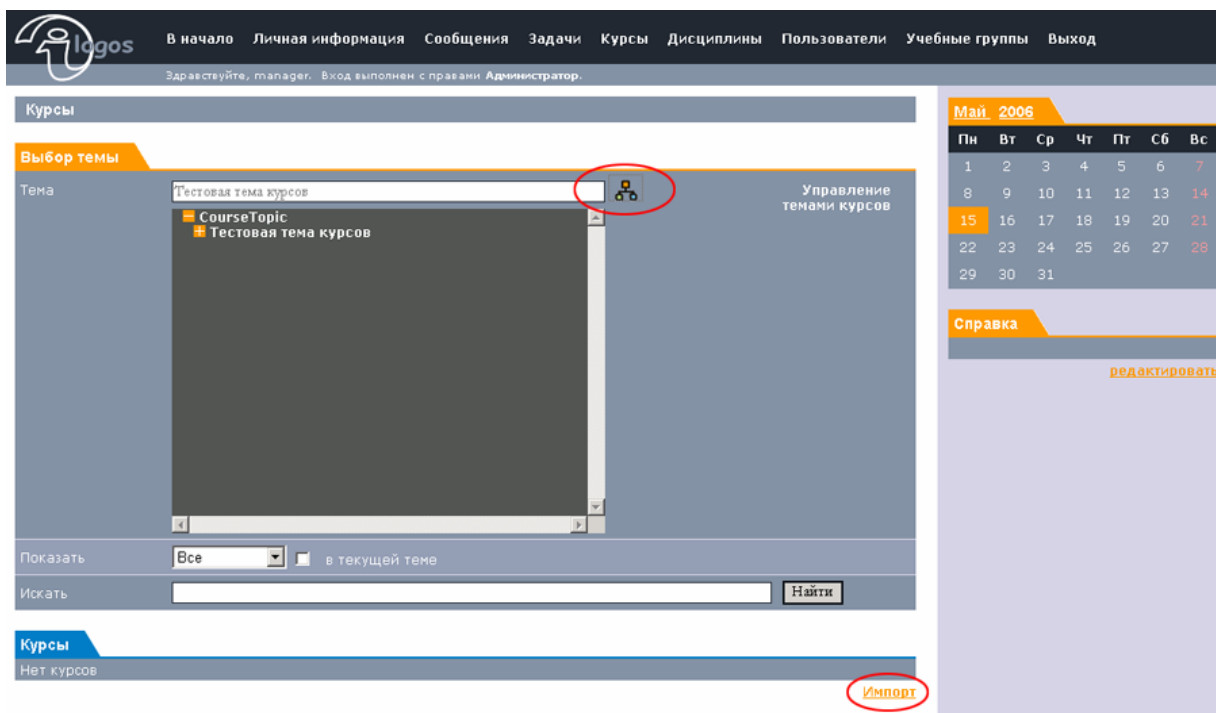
logos

В начало Личная информация Сообщения Задачи Курсы Дисциплины Пользователи Учебные группы Выход

Здравствуйте, manager. Вход выполнен с правами Администратор.

Курсы

Выбор темы

Тема

Тестовая тема курсов

Управление темами курсов

CourseTopic
Тестовая тема курсов

Показать Все в текущей теме

Искать Найти

Курсы

Нет курсов

Импорт

Май 2006

| Пн | Вт | Ср | Чт | Пт | Сб | Вс |
|---|---|---|---|---|---|---|
| 1 | 2 | 3 | 4 | 5 | 6 | 7 |
| 8 | 9 | 10 | 11 | 12 | 13 | 14 |
| 15 | 16 | 17 | 18 | 19 | 20 | 21 |
| 22 | 23 | 24 | 25 | 26 | 27 | 28 |
| 29 | 30 | 31 | | | | |

Справка

редактировать